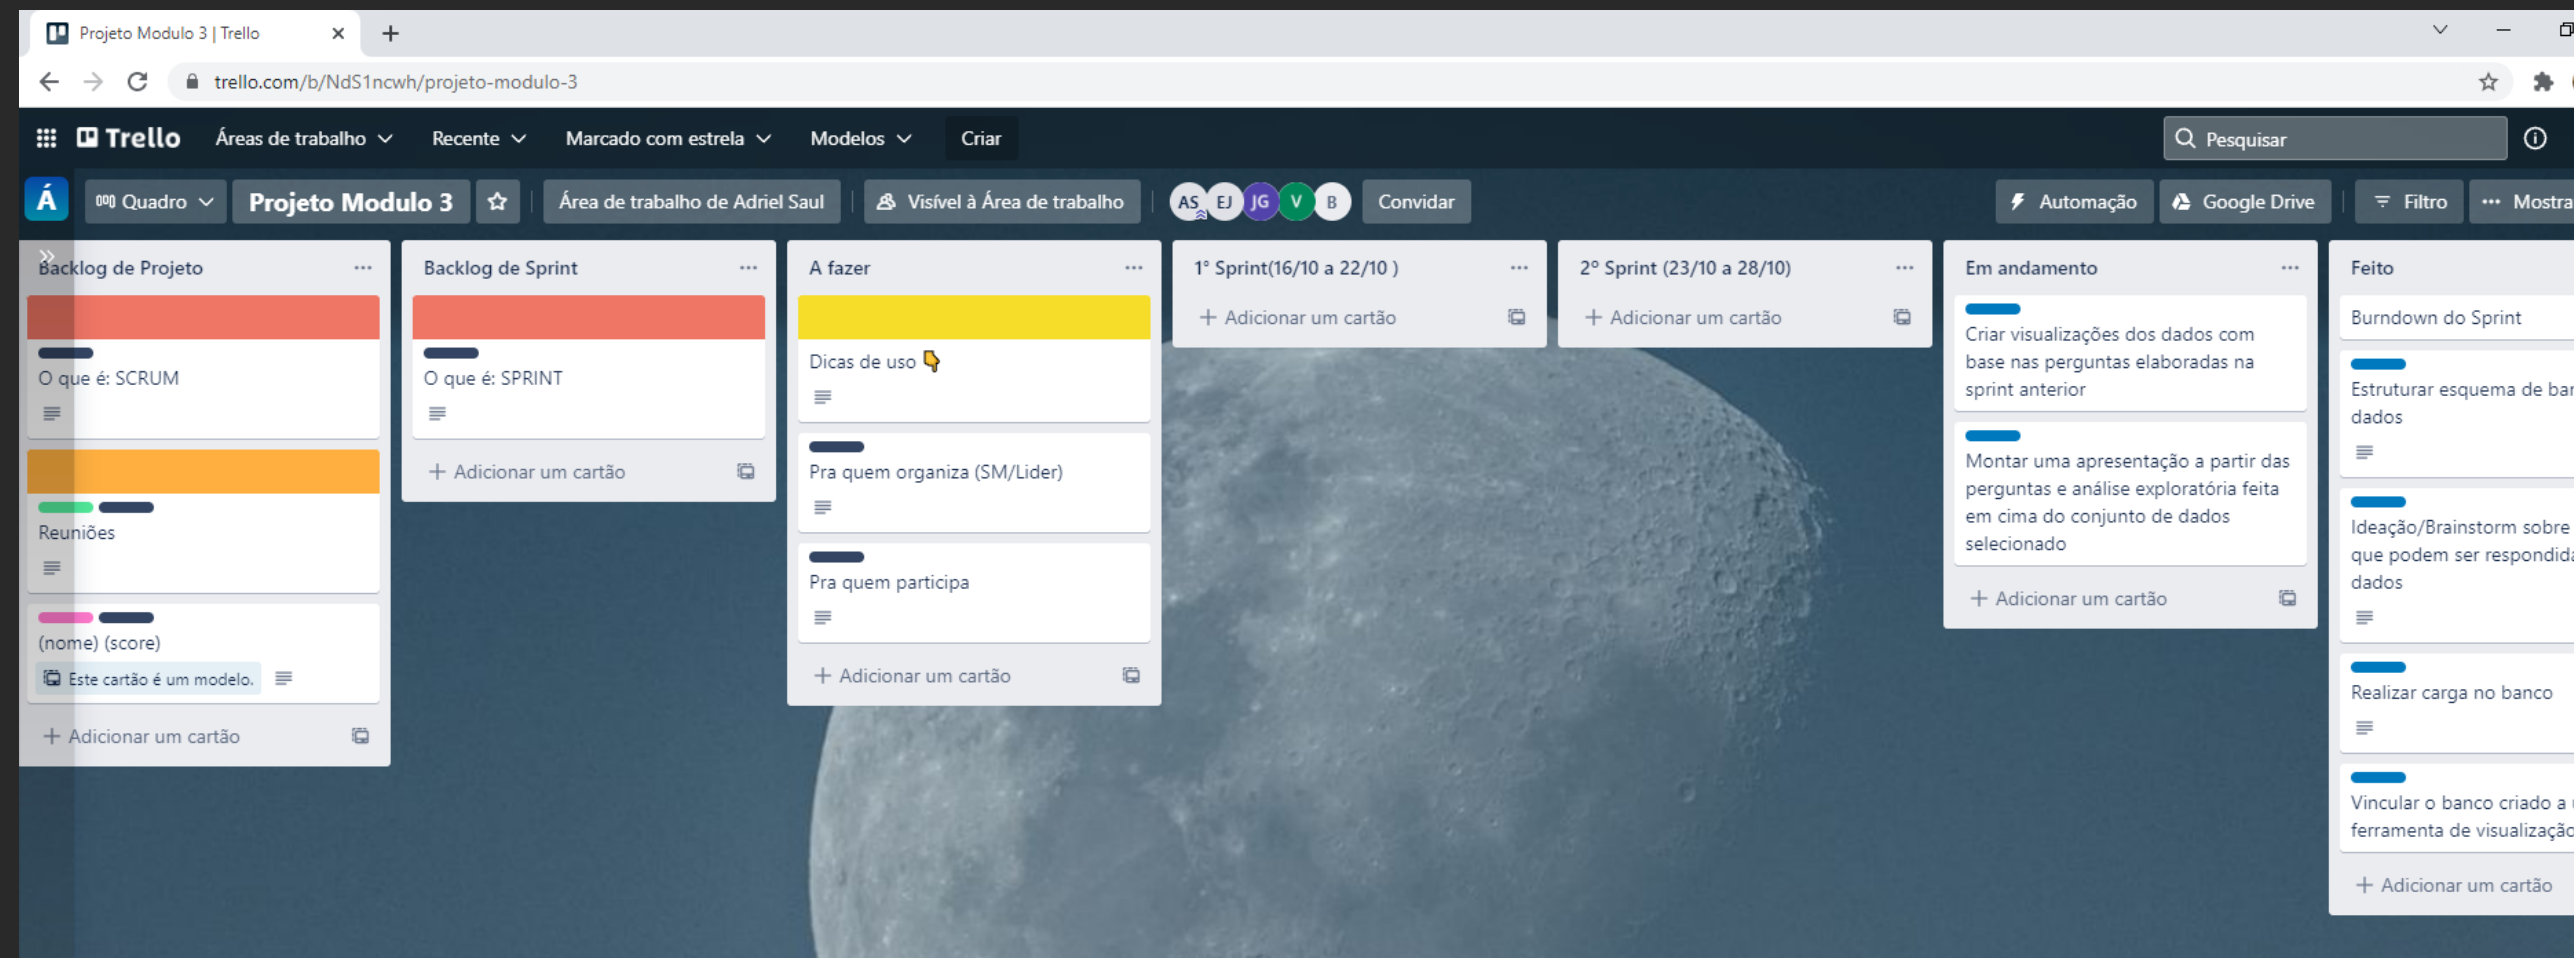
Projeto Modulo 3 | Trello

trello.com/b/NdS1ncwh/projeto-modulo-3

Trello Áreas de trabalho Recente Marcado com estrela Modelos Criar Pesquisar

Á Quadro Projeto Modulo 3 Área de trabalho de Adriel Saul Visível à Área de trabalho AS EJ JG V B Convidar Automação Google Drive Filtro Mostra

Backlog de Projeto

O que é: SCRUM

Reuniões

(nome) (score)

Este cartão é um modelo.

+ Adicionar um cartão

Backlog de Sprint

O que é: SPRINT

+ Adicionar um cartão

A fazer

Dicas de uso

Pra quem organiza (SM/Lider)

Pra quem participa

+ Adicionar um cartão

1° Sprint(16/10 a 22/10 )

+ Adicionar um cartão

2° Sprint (23/10 a 28/10)

+ Adicionar um cartão

Em andamento

Criar visualizações dos dados com base nas perguntas elaboradas na sprint anterior

Montar uma apresentação a partir das perguntas e análise exploratória feita em cima do conjunto de dados selecionado

+ Adicionar um cartão

Feito

Burndown do Sprint

Estruturar esquema de bar dados

Ideação/Brainstorm sobre que podem ser respondid dados

Realizar carga no banco

Vincular o banco criado a ferramenta de visualizaçã

+ Adicionar um cartão